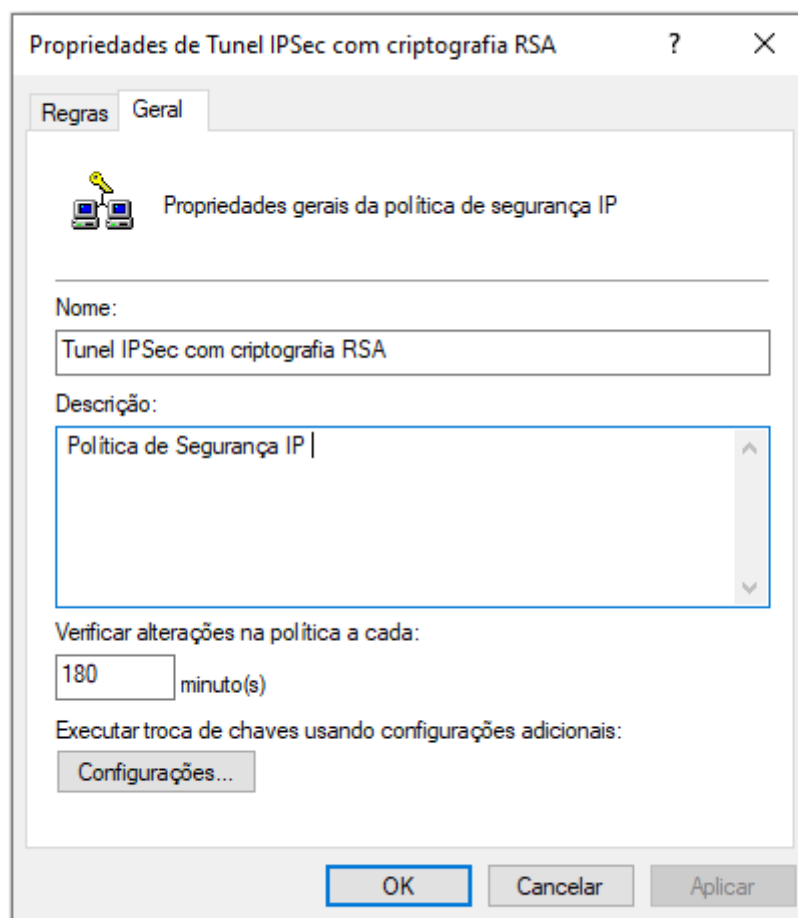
Propriedades de Tunel IPSec com criptografia RSA ? X

Regras Geral

Propriedades gerais da política de segurança IP

Nome:

Tunel IPSec com criptografia RSA

Descrição:

Política de Segurança IP

Verificar alterações na política a cada:

180 minuto(s)

Executar troca de chaves usando configurações adicionais:

Configurações...

OK Cancelar Aplicar